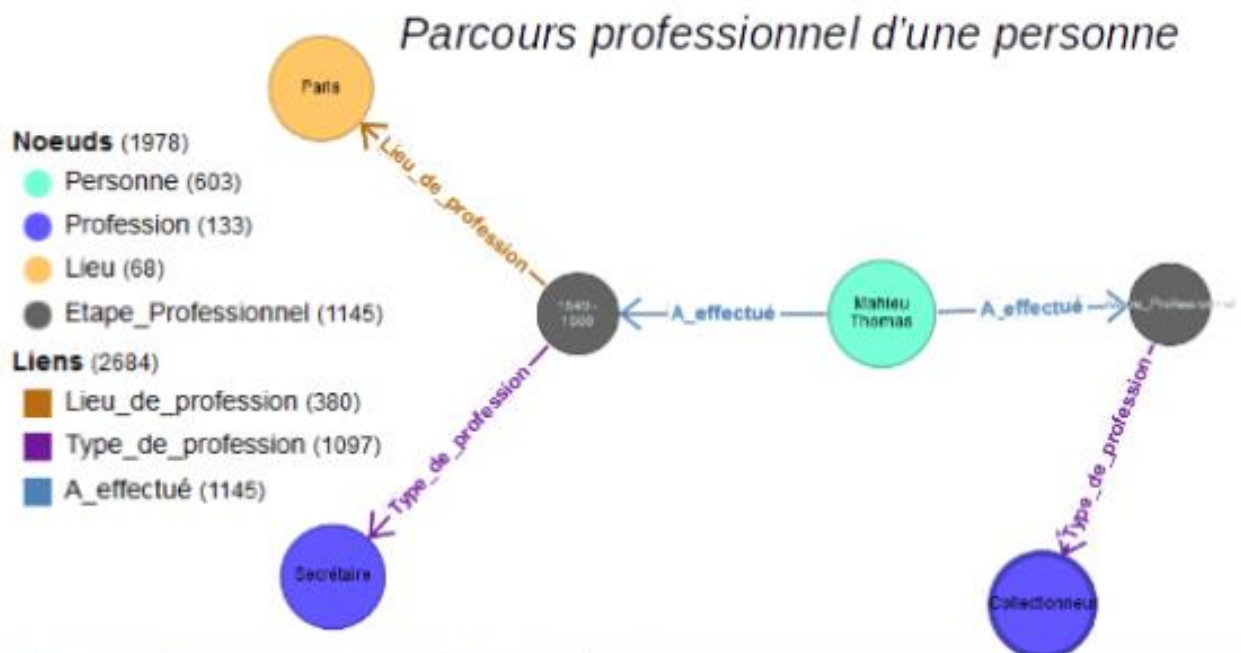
Parcours professionnel d'une personne

Noeuds (1978)
Personne (603)
Profession (133)
Lieu (68)
Etape_Professionnel (1145)
Liens (2684)
Lieu_de_profession (380)
Type_de_profession (1097)
A_effectué (1145)

Paris
Lieu_de_profession
1849 - 1900
A_effectué
Mahieu Thomas
A_effectué
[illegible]
Type_de_profession
Type_de_profession
Secrétaire
Collectionneur